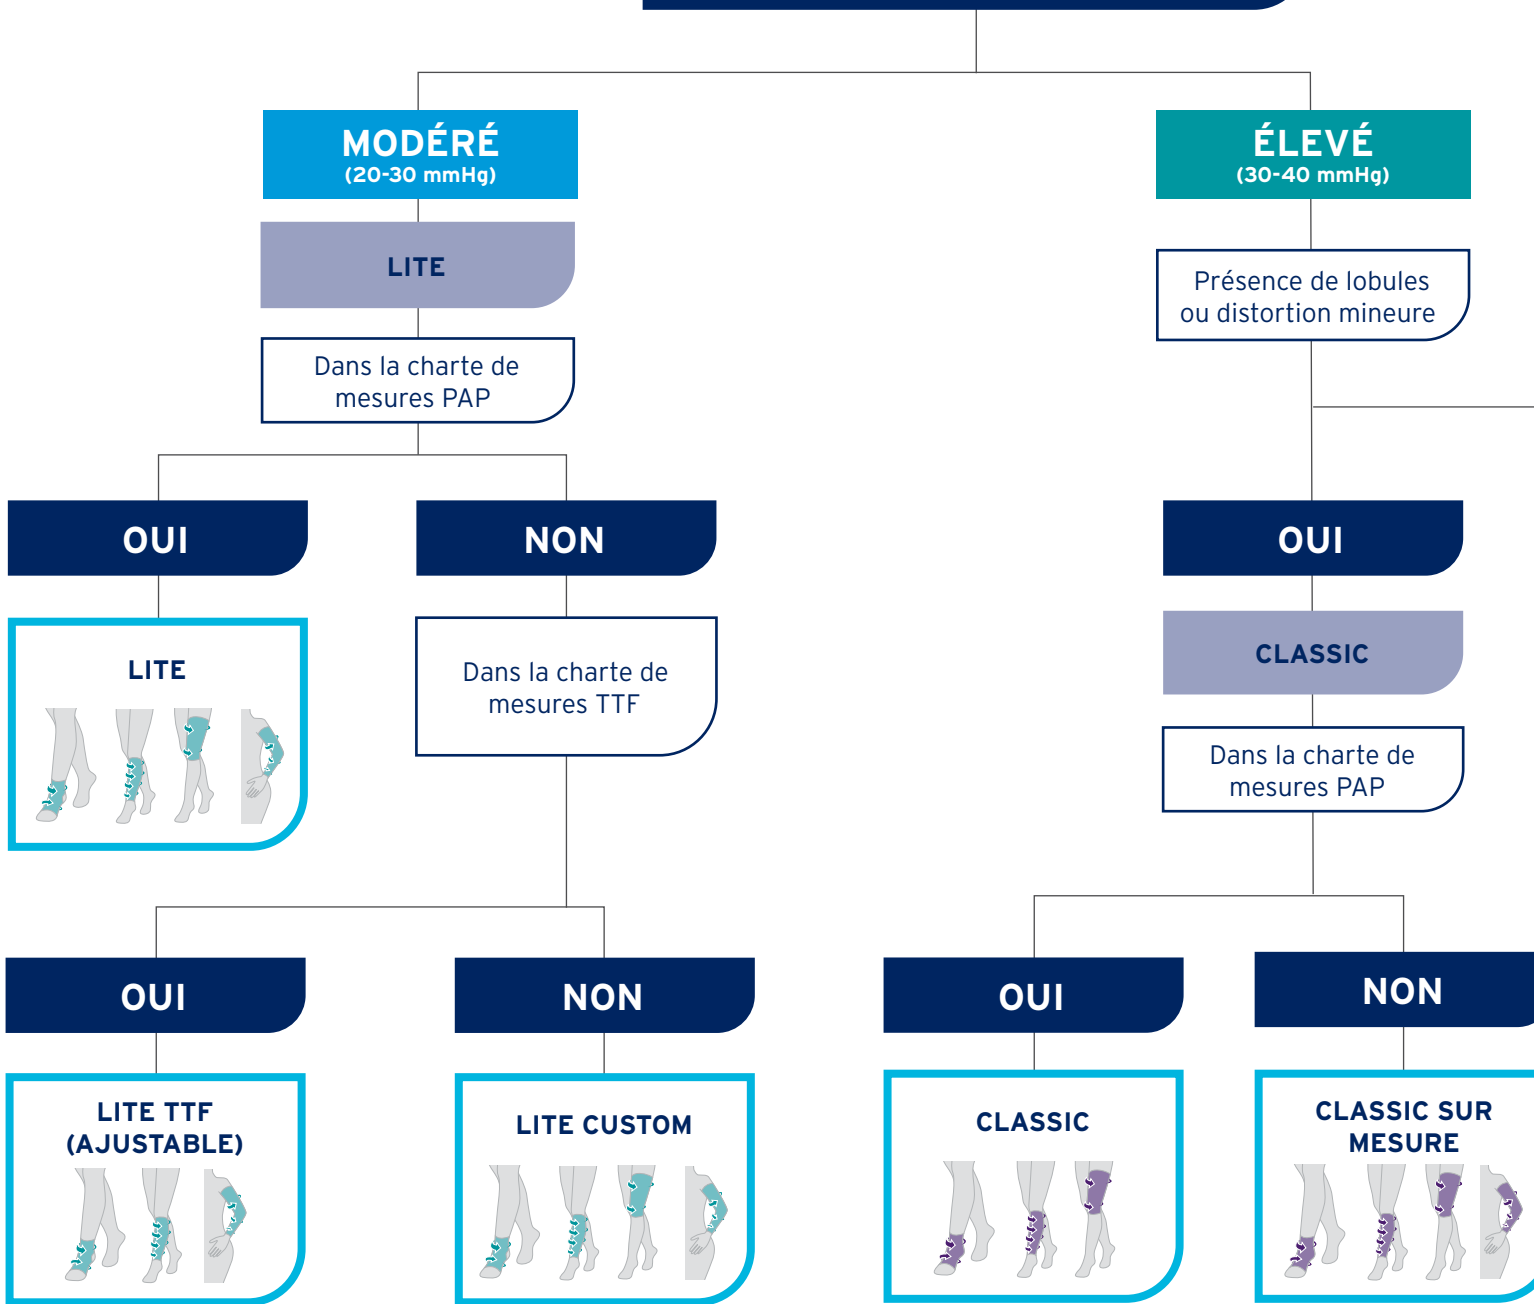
MODÉRÉ
(20-30 mmHg)

LITE

Dans la charte de mesures PAP

OUI

LITE

NON

Dans la charte de mesures TTF

OUI

LITE TTF (AJUSTABLE)

NON

LITE CUSTOM

ÉLEVÉ
(30-40 mmHg)

Présence de lobules ou distortion mineure

OUI

CLASSIC

Dans la charte de mesures PAP

OUI

CLASSIC

NON

CLASSIC SUR MESURE